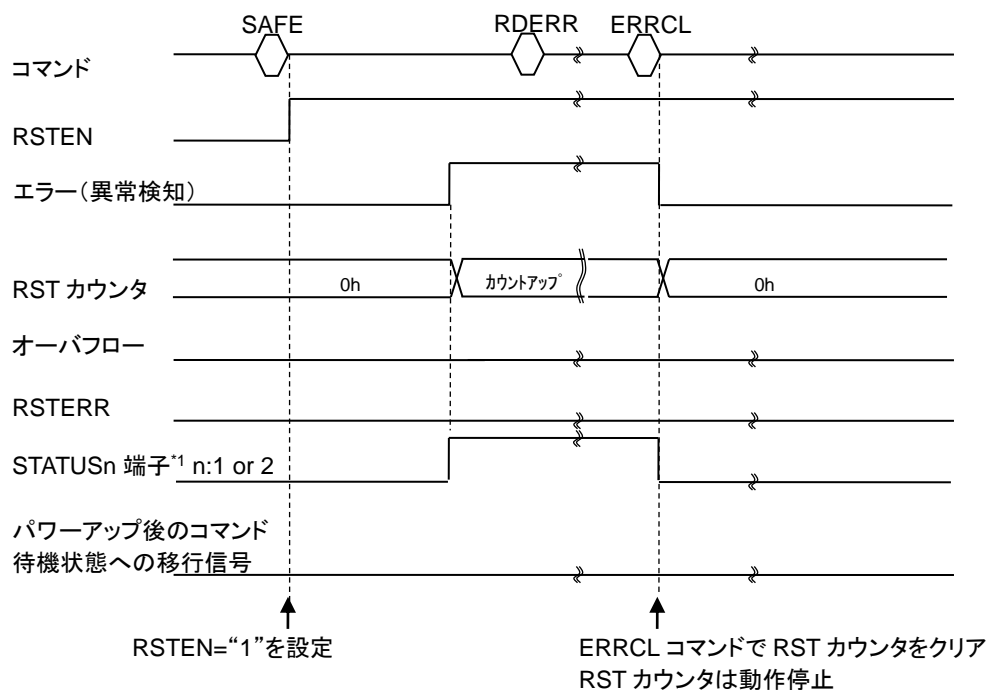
SAFE
RDERR
ERRCL

コマンド

RSTEN

エラー(異常検知)

RST カウンタ
0h
カウントアップ
0h

オーバフロー

RSTERR

STATUSn 端子$^{*1}$ n:1 or 2

パワーアップ後のコマンド待機状態への移行信号

RSTEN="1"を設定

ERRCL コマンドで RST カウンタをクリア
RST カウンタは動作停止